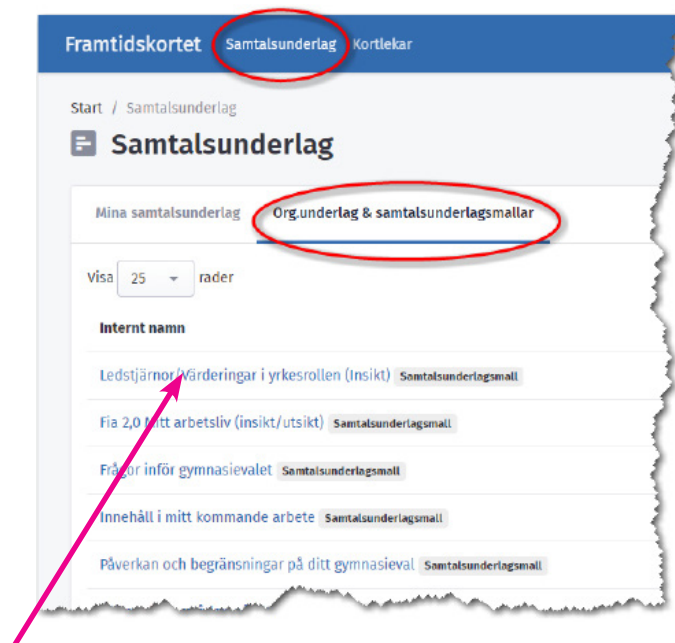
Framtidskortet Samtalsunderlag Kortlekar

Start / Samtalsunderlag

Samtalsunderlag

Mina samtalsunderlag Org.underlag & samtalsunderlagsmallar

Visa 25 rader

Internt namn

Ledstjärnor/Värderingar i yrkesrollen (Insikt) Samtalsunderlagsmall

Fia 2,0 Mitt arbetsliv (insikt/utsikt) Samtalsunderlagsmall

Frågor inför gymnasievalet Samtalsunderlagsmall

Innehåll i mitt kommande arbete Samtalsunderlagsmall

Påverkan och begränsningar på ditt gymnasieval Samtalsunderlagsmall